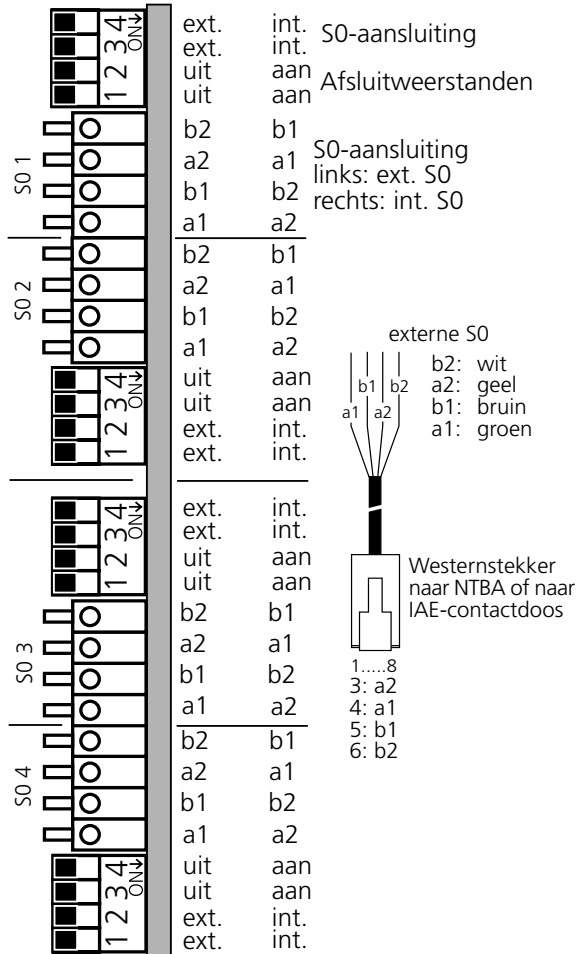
1 2 3 4 ON
ext. int.
ext. int.
uit aan
uit aan

S0-aansluiting
Afsluitweerstanden

S0 1
b2 b1
a2 a1
b1 b2
a1 a2

S0-aansluiting
links: ext. S0
rechts: int. S0

S0 2
b2 b1
a2 a1
b1 b2
a1 a2

1 2 3 4 ON
uit aan
uit aan
ext. int.
ext. int.

1 2 3 4 ON
ext. int.
ext. int.
uit aan
uit aan

S0 3
b2 b1
a2 a1
b1 b2
a1 a2

S0 4
b2 b1
a2 a1
b1 b2
a1 a2

1 2 3 4 ON
uit aan
uit aan
ext. int.
ext. int.

externe S0
b1 b2
a1 a2
b2: wit
a2: geel
b1: bruin
a1: groen

Westernstekker naar NTBA of naar IAE-contactdoos

1.....8
3: a2
4: a1
5: b1
6: b2